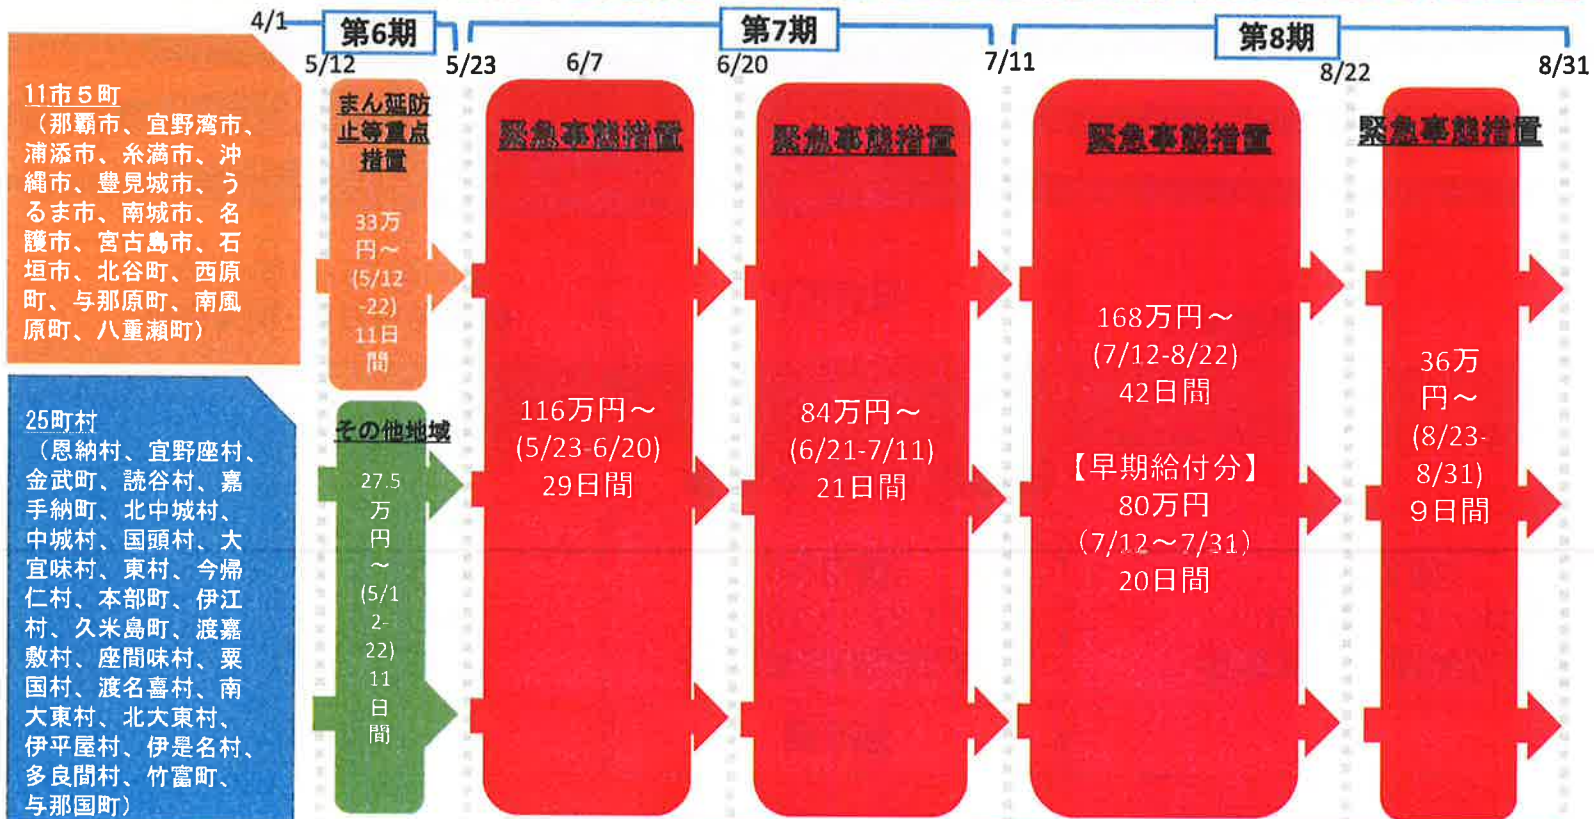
4/1 第6期 5/12 5/23 6/7 第7期 6/20 7/11 第8期 8/22 8/31

11市５町
（那覇市、宜野湾市、浦添市、糸満市、沖縄市、豊見城市、うるま市、南城市、名護市、宮古島市、石垣市、北谷町、西原町、与那原町、南風原町、八重瀬町）

25町村
（恩納村、宜野座村、金武町、読谷村、嘉手納町、北中城村、中城村、国頭村、大宜味村、東村、今帰仁村、本部町、伊江村、久米島町、渡嘉敷村、座間味村、粟国村、渡名喜村、南大東村、北大東村、伊平屋村、伊是名村、多良間村、竹富町、与那国町）

まん延防止等重点措置
33万円～ (5/12-22) 11日間

その他地域
27.5万円～ (5/12-22) 11日間

緊急事態措置
116万円～ (5/23-6/20) 29日間

緊急事態措置
84万円～ (6/21-7/11) 21日間

緊急事態措置
168万円～ (7/12-8/22) 42日間

【早期給付分】
80万円 (7/12～7/31) 20日間

緊急事態措置
36万円～ (8/23-8/31) 9日間